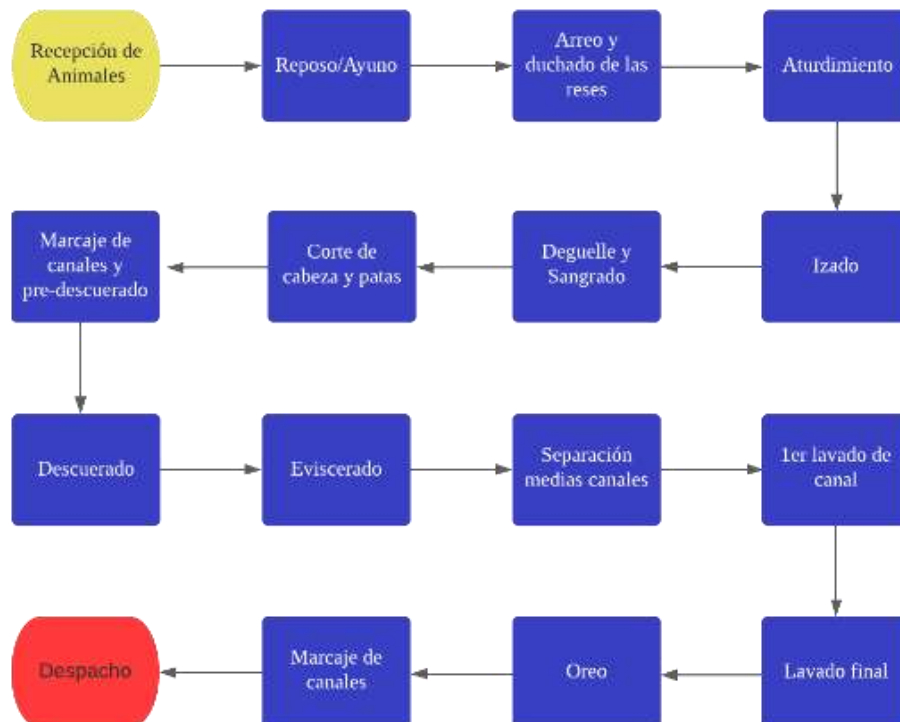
Recepción de Animales

Reposo/Ayuno

Arreo y duchado de las reses

Aturdimiento

Izado

Deguelle y Sangrado

Corte de cabeza y patas

Marcaje de canales y pre-descuerado

Descuerado

Eviscerado

Separación medias canales

1er lavado de canal

Lavado final

Oreo

Marcaje de canales

Despacho